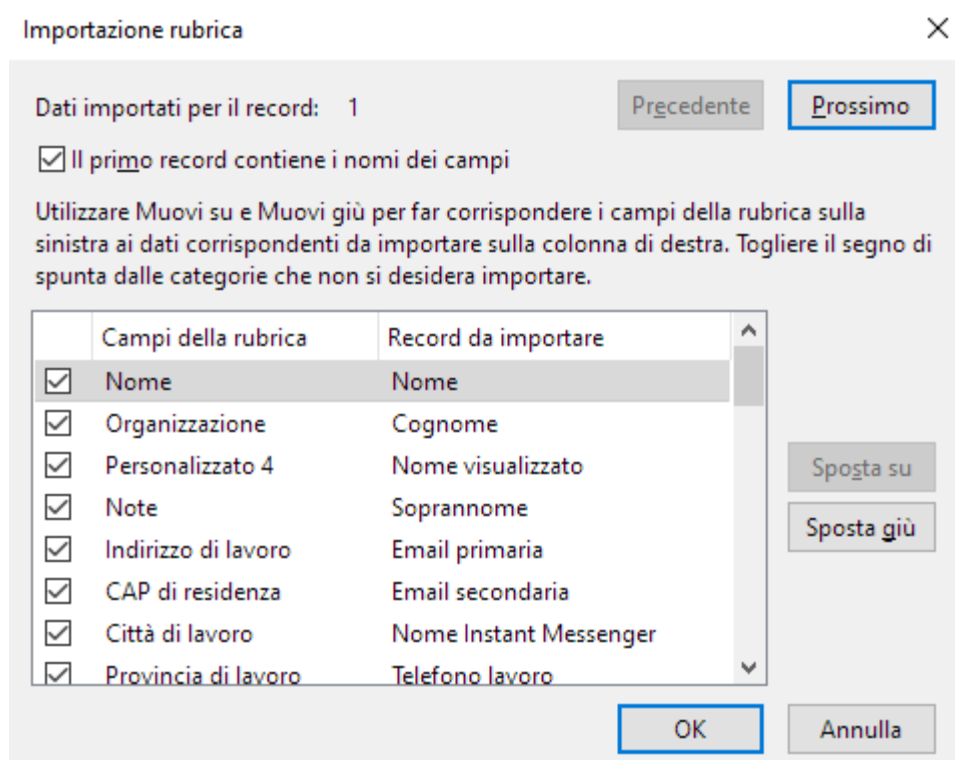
Importazione rubrica

Dati importati per il record: 1

Precedente

Prossimo

Il primo record contiene i nomi dei campi

Utilizzare Muovi su e Muovi giù per far corrispondere i campi della rubrica sulla sinistra ai dati corrispondenti da importare sulla colonna di destra. Togliere il segno di spunta dalle categorie che non si desidera importare.

| | Campi della rubrica | Record da importare |
|---|---|---|
| ☑ | Nome | Nome |
| ☑ | Organizzazione | Cognome |
| ☑ | Personalizzato 4 | Nome visualizzato |
| ☑ | Note | Soprannome |
| ☑ | Indirizzo di lavoro | Email primaria |
| ☑ | CAP di residenza | Email secondaria |
| ☑ | Città di lavoro | Nome Instant Messenger |
| ☑ | Provincia di lavoro | Telefono lavoro |

Sposta su

Sposta giù

OK

Annulla